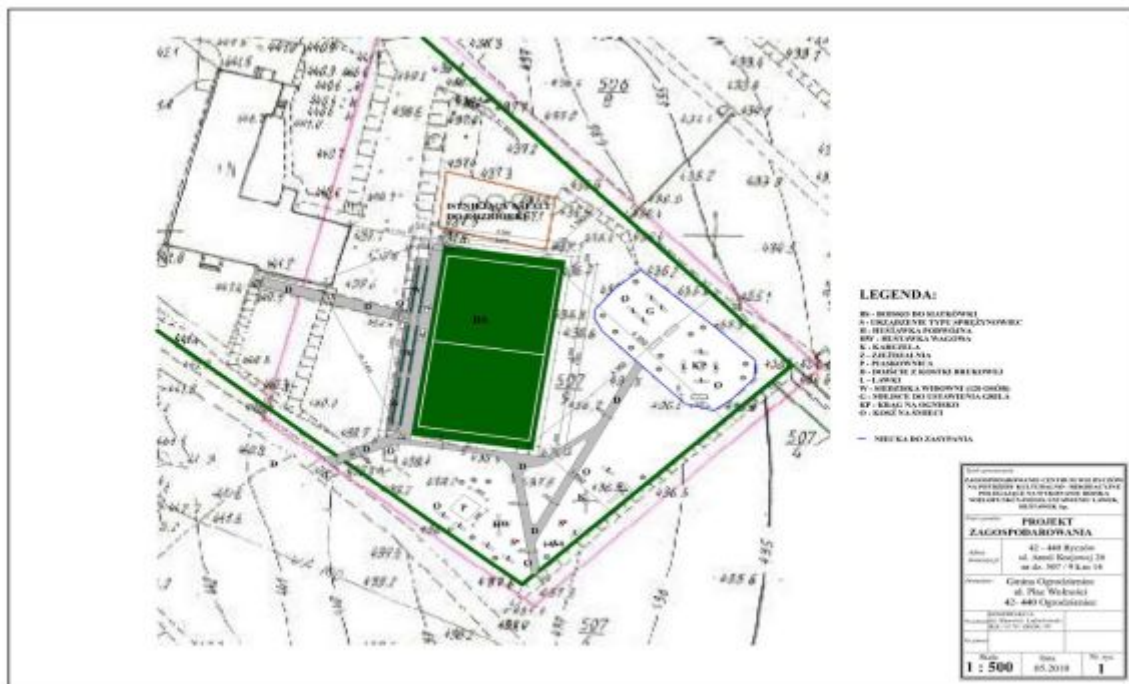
LEGENDA:

BS - BOISKO DO SIATKÓWKI
S - URZĄDZENIE TYPU SPRĘŻYNOWIEC
H - HUŚTAWKA PODWÓJNA
HW - HUŚTAWKA WAGOWA
K - KARUZELA
Z - ZJEŻDŻALNIA
P - PIASKOWNICA
D - DOJŚCIE Z KOSTKI BRUKOWEJ
L - ŁAWKI
W - MIEJSCE WIDOWNI (120 OSÓB)
G - MIEJSCE DO USTAWIENIA GRILLA
KP - KRĄG NA OGNISKO
O - KOSZ NA ŚMIECI

— NIECKA DO ZASYPANIA

ISTNIEJĄCA WIATA DO ROZBIÓRKI

BS

KP

507

526

507/4

PROJEKT ZAGOSPODAROWANIA

42 - 440 Ryczów

Gmina Ogrodzieniec
ul. Plac Wolności
42 - 440 Ogrodzieniec

1 : 500

05.2018

1